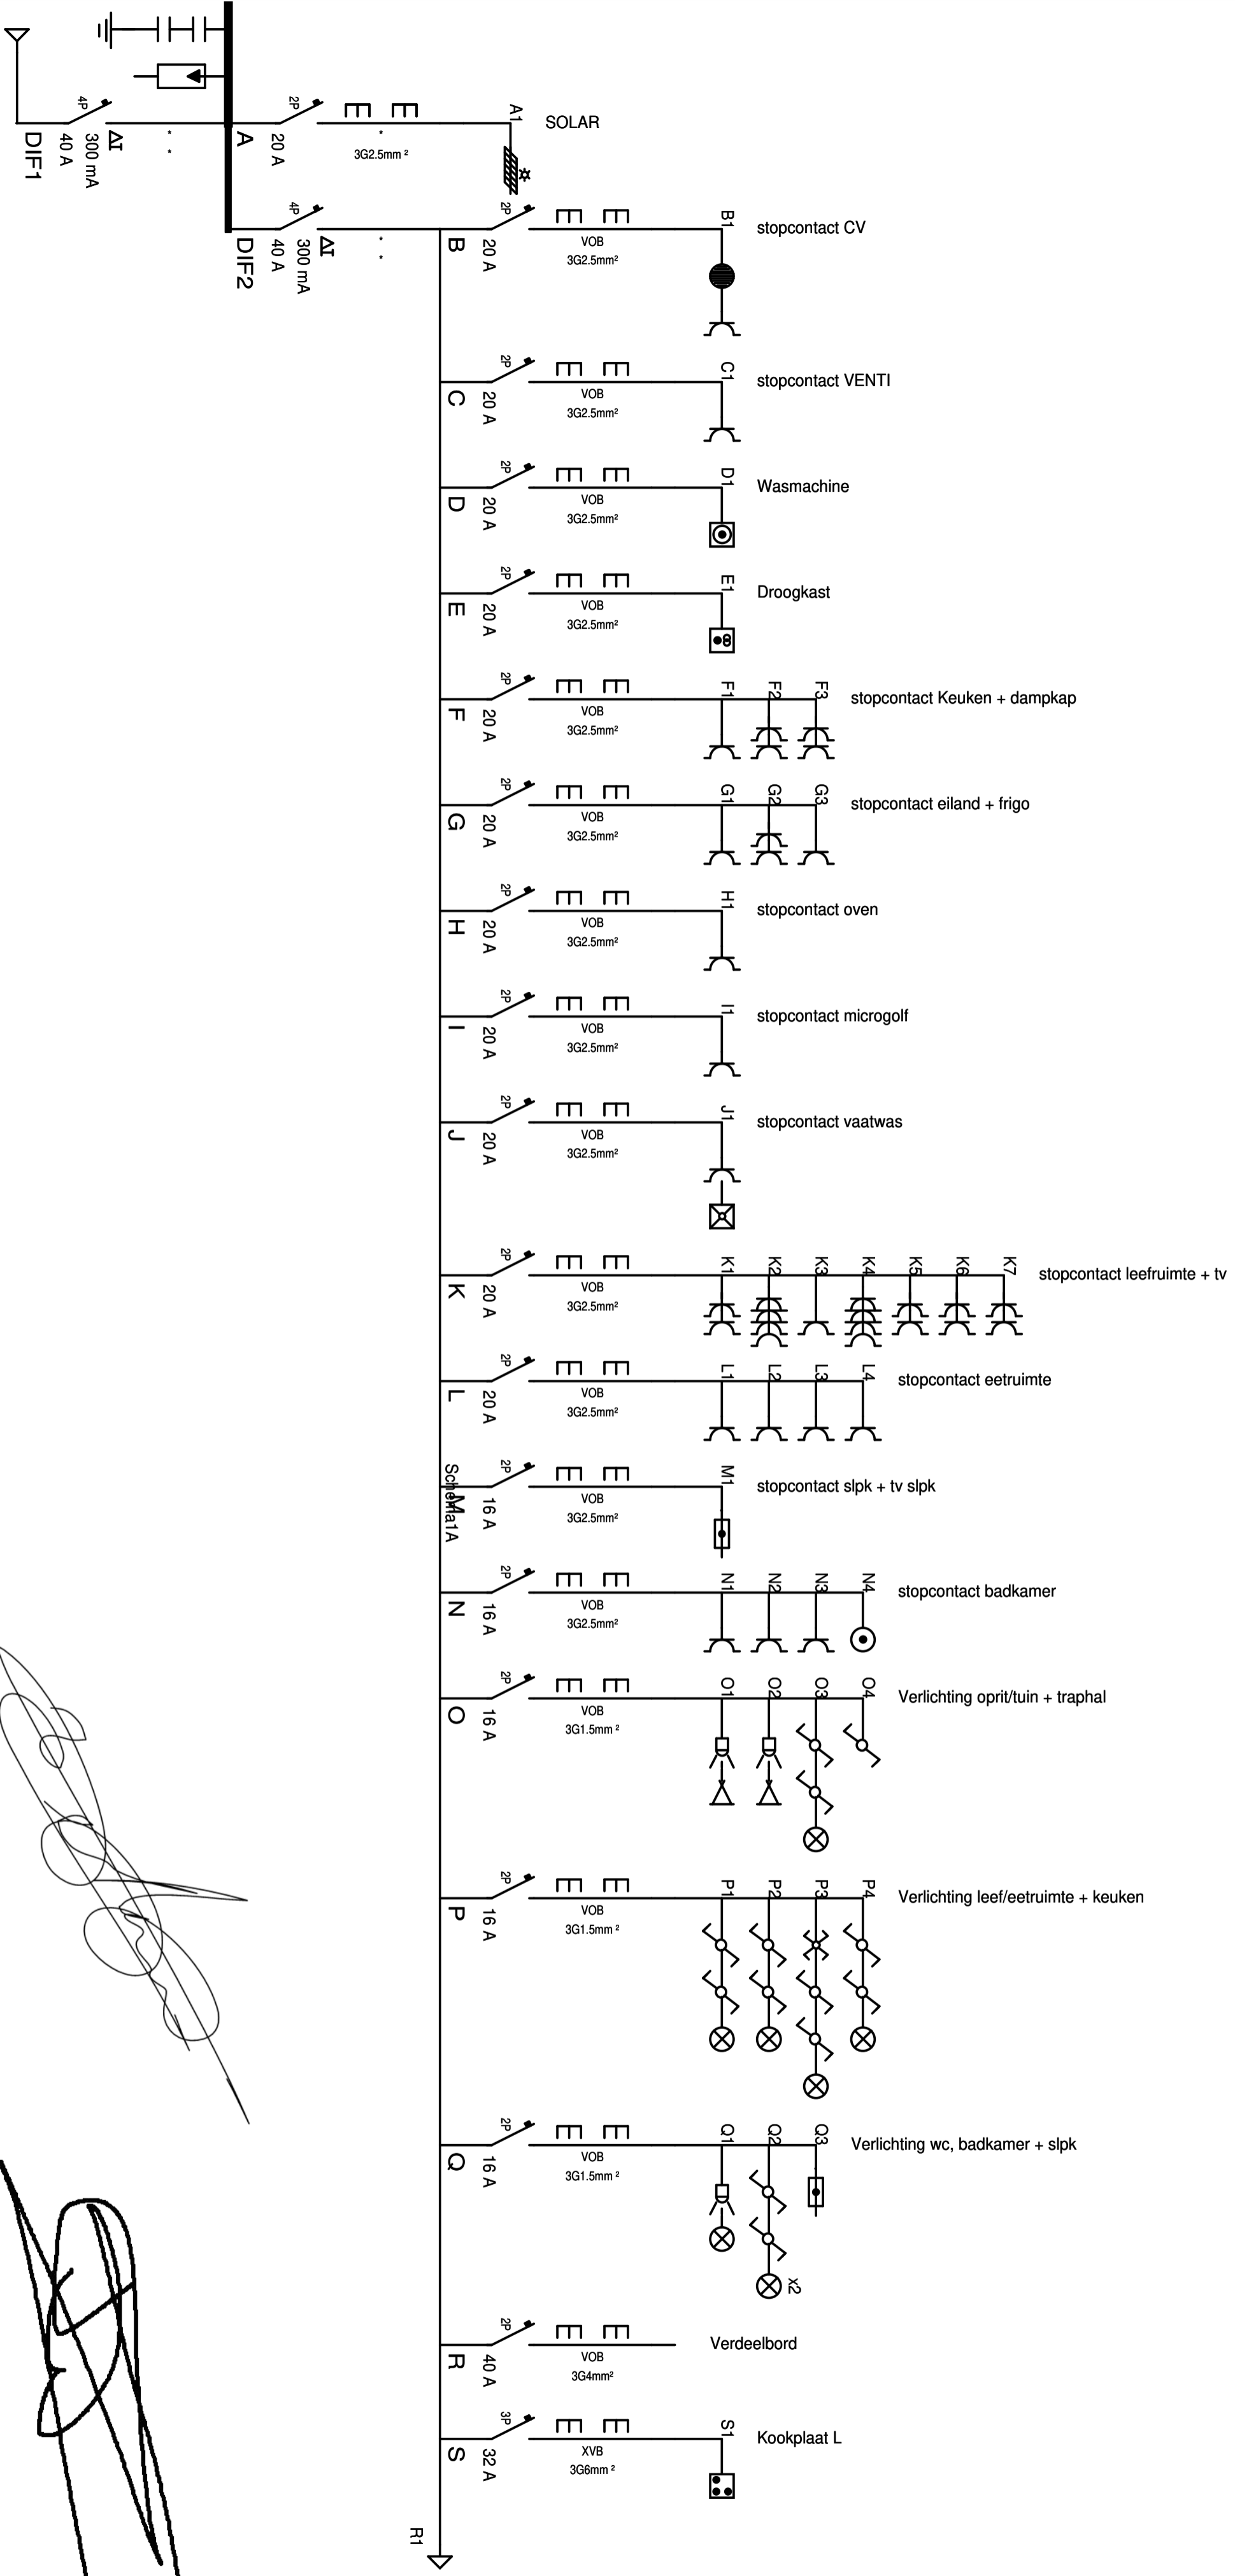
4P
DIF1
40 A
300 mA
ΔI
A
2P
20 A
3G2.5mm ²
A1
SOLAR

4P
DIF2
40 A
300 mA
ΔI
B
2P
20 A
VOB
3G2.5mm²
B1
stopcontact CV

C
2P
20 A
VOB
3G2.5mm²
C1
stopcontact VENTI

D
2P
20 A
VOB
3G2.5mm²
D1
Wasmachine

E
2P
20 A
VOB
3G2.5mm²
E1
Droogkast

F
2P
20 A
VOB
3G2.5mm²
F1 F2 F3
stopcontact Keuken + dampkap

G
2P
20 A
VOB
3G2.5mm²
G1 G2 G3
stopcontact eiland + frigo

H
2P
20 A
VOB
3G2.5mm²
H1
stopcontact oven

I
2P
20 A
VOB
3G2.5mm²
I1
stopcontact microgolf

J
2P
20 A
VOB
3G2.5mm²
J1
stopcontact vaatwas

K
2P
20 A
VOB
3G2.5mm²
K1 K2 K3 K4 K5 K6 K7
stopcontact leefruimte + tv

L
2P
20 A
VOB
3G2.5mm²
L1 L2 L3 L4
stopcontact eetruimte

M
Schema1A
2P
16 A
VOB
3G2.5mm²
M1
stopcontact slpk + tv slpk

N
2P
16 A
VOB
3G2.5mm²
N1 N2 N3 N4
stopcontact badkamer

O
2P
16 A
VOB
3G1.5mm ²
O1 O2 O3 O4
Verlichting oprit/tuin + traphal

P
2P
16 A
VOB
3G1.5mm ²
P1 P2 P3 P4
Verlichting leef/eetruimte + keuken

Q
2P
16 A
VOB
3G1.5mm ²
Q1 Q2 Q3
Verlichting wc, badkamer + slpk
x2

R
2P
40 A
VOB
3G4mm²
Verdeelbord

S
3P
32 A
XVB
3G6mm ²
S1
Kookplaat L

R1